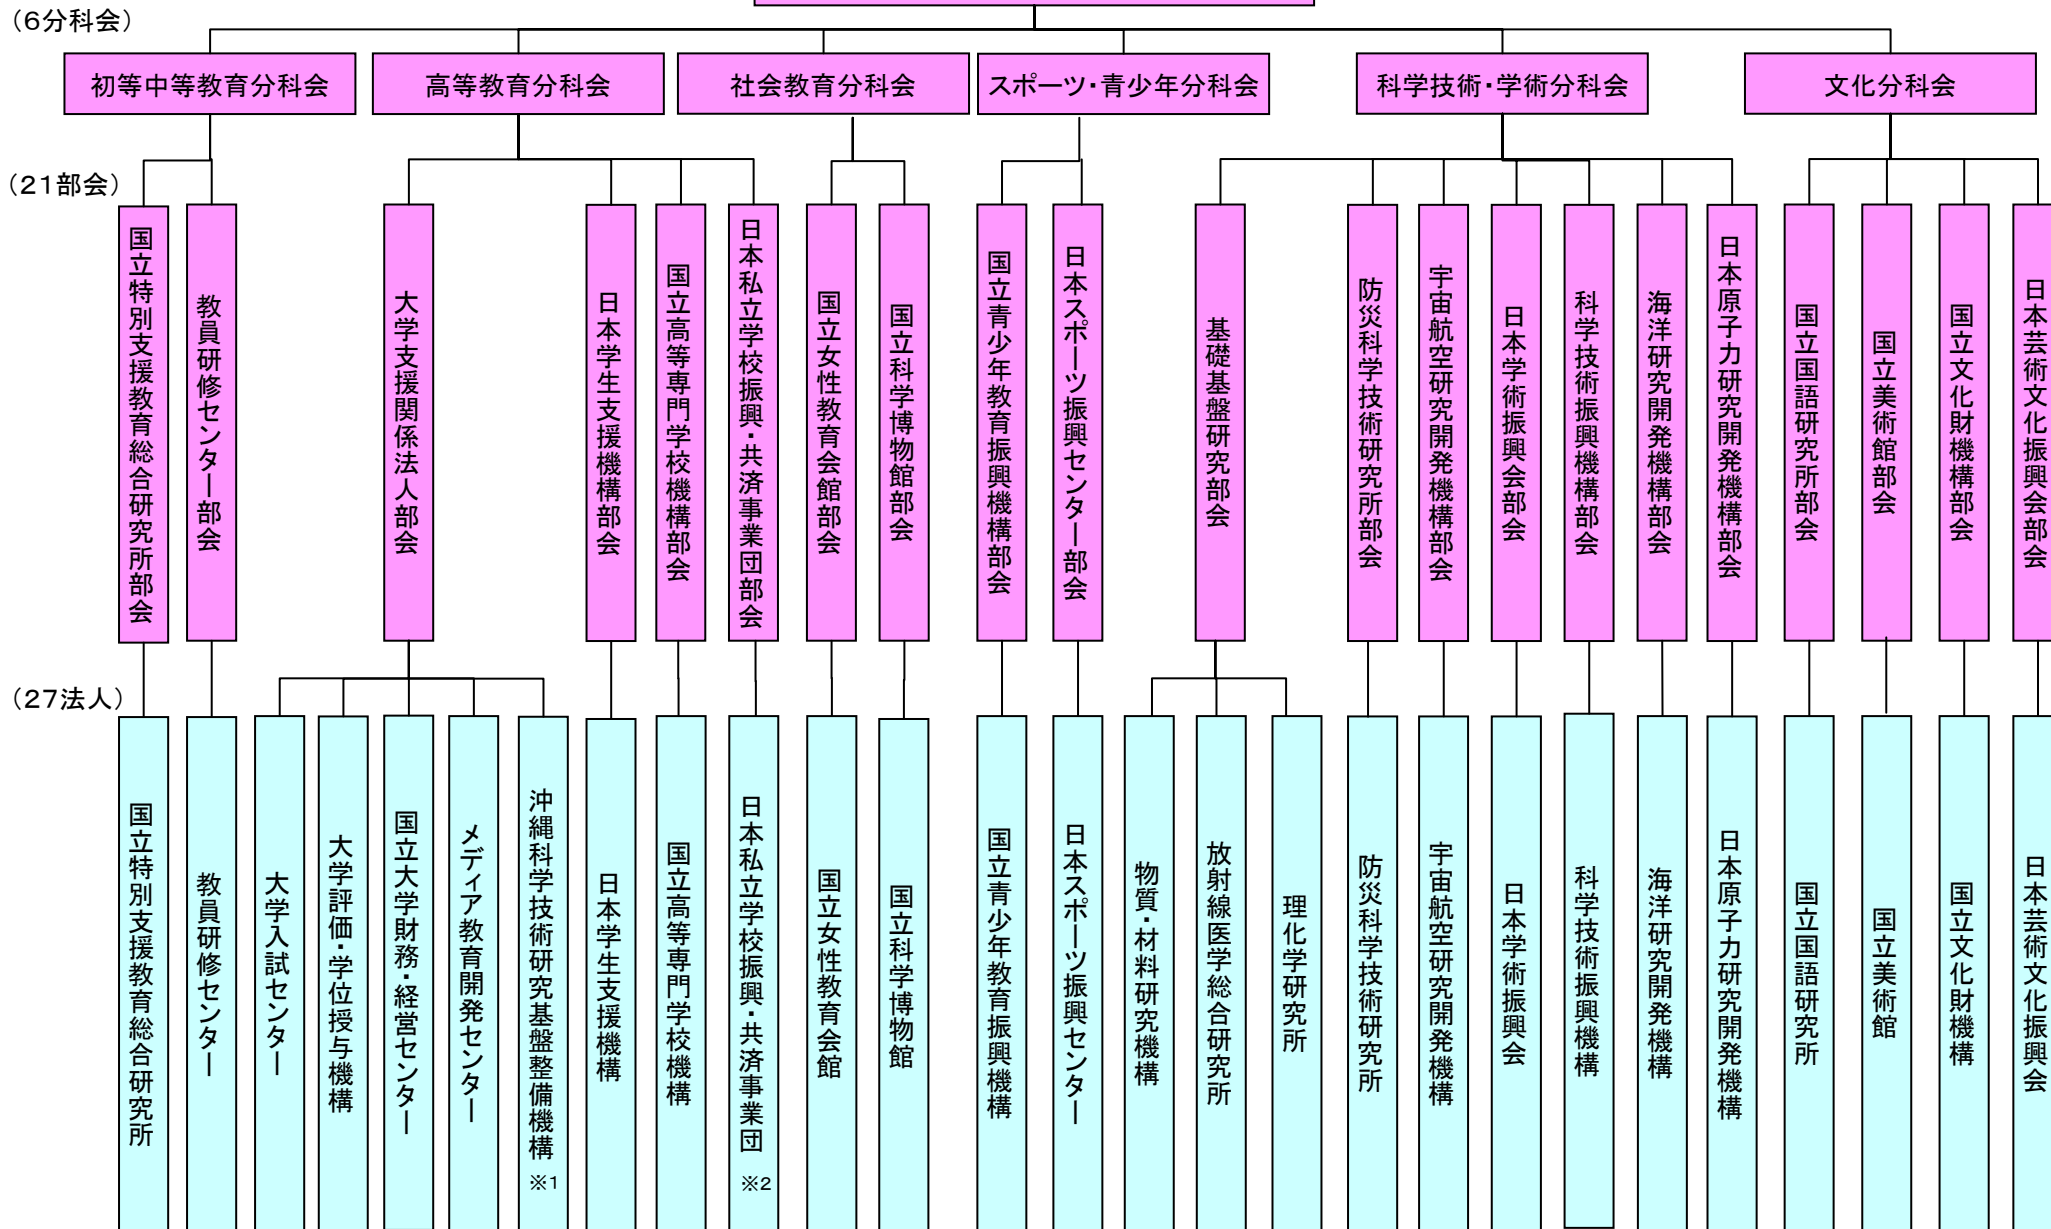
（6分科会）

初等中等教育分科会
高等教育分科会
社会教育分科会
スポーツ・青少年分科会
科学技術・学術分科会
文化分科会

（21部会）

国立特別支援教育総合研究所部会
教員研修センター部会
大学支援関係法人部会
日本学生支援機構部会
国立高等専門学校機構部会
日本私立学校振興・共済事業団部会
国立女性教育会館部会
国立科学博物館部会
国立青少年教育振興機構部会
日本スポーツ振興センター部会
基礎基盤研究部会
防災科学技術研究所部会
宇宙航空研究開発機構部会
日本学術振興会部会
科学技術振興機構部会
海洋研究開発機構部会
日本原子力研究開発機構部会
国立国語研究所部会
国立美術館部会
国立文化財機構部会
日本芸術文化振興会部会

（27法人）

国立特別支援教育総合研究所
教員研修センター
大学入試センター
大学評価・学位授与機構
国立大学財務・経営センター
メディア教育開発センター
沖縄科学技術研究基盤整備機構 ※1
日本学生支援機構
国立高等専門学校機構
日本私立学校振興・共済事業団 ※2
国立女性教育会館
国立科学博物館
国立青少年教育振興機構
日本スポーツ振興センター
物質・材料研究機構
放射線医学総合研究所
理化学研究所
防災科学技術研究所
宇宙航空研究開発機構
日本学術振興会
科学技術振興機構
海洋研究開発機構
日本原子力研究開発機構
国立国語研究所
国立美術館
国立文化財機構
日本芸術文化振興会